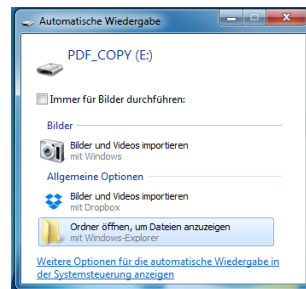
Automatische Wiedergabe

PDF_COPY (E:)

Immer für Bilder durchführen:

Bilder

Bilder und Videos importieren
mit Windows

Allgemeine Optionen

Bilder und Videos importieren
mit Dropbox

Ordner öffnen, um Dateien anzuzeigen
mit Windows-Explorer

Weitere Optionen für die automatische Wiedergabe in der Systemsteuerung anzeigen